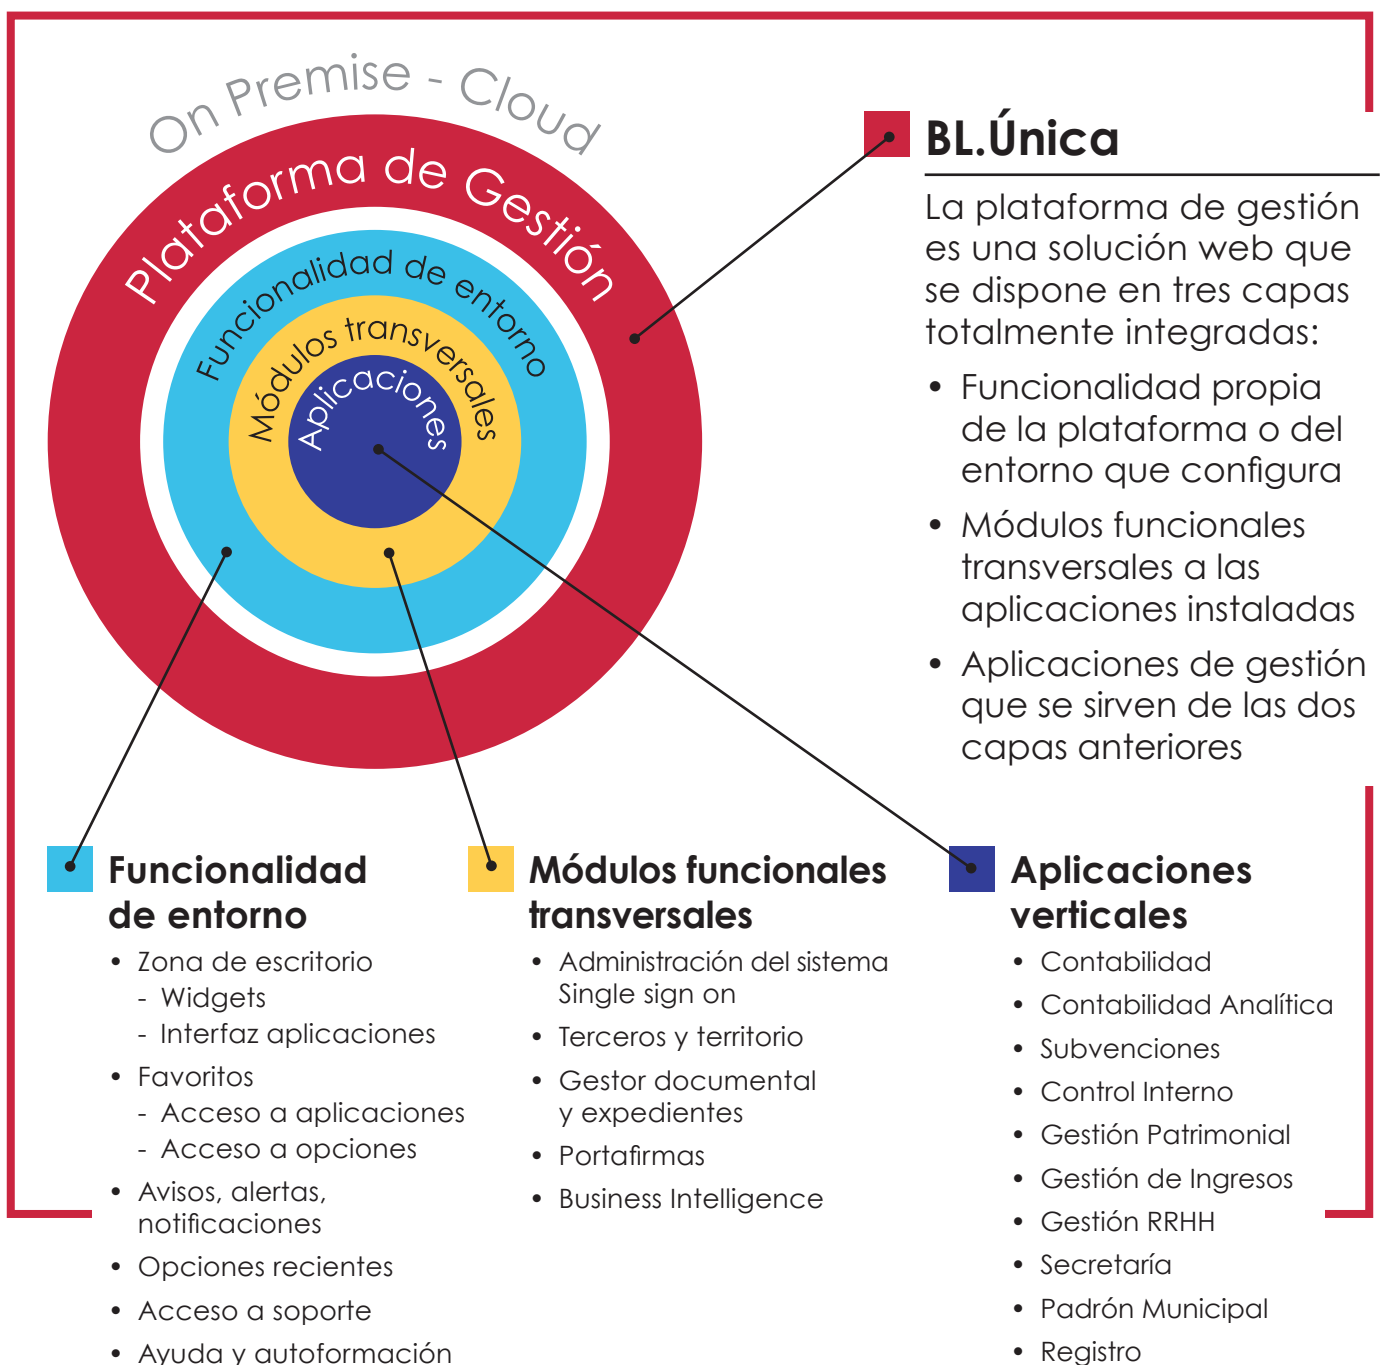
On Premise - Cloud

Plataforma de Gestión

Funcionalidad de entorno

Módulos transversales

Aplicaciones

BL.Única

La plataforma de gestión es una solución web que se dispone en tres capas totalmente integradas:

• Funcionalidad propia de la plataforma o del entorno que configura

• Módulos funcionales transversales a las aplicaciones instaladas

• Aplicaciones de gestión que se sirven de las dos capas anteriores

Funcionalidad de entorno

• Zona de escritorio
- Widgets
- Interfaz aplicaciones
• Favoritos
- Acceso a aplicaciones
- Acceso a opciones
• Avisos, alertas, notificaciones
• Opciones recientes
• Acceso a soporte
• Ayuda y autoformación

Módulos funcionales transversales

• Administración del sistema Single sign on
• Terceros y territorio
• Gestor documental y expedientes
• Portafirmas
• Business Intelligence

Aplicaciones verticales

• Contabilidad
• Contabilidad Analítica
• Subvenciones
• Control Interno
• Gestión Patrimonial
• Gestión de Ingresos
• Gestión RRHH
• Secretaría
• Padrón Municipal
• Registro